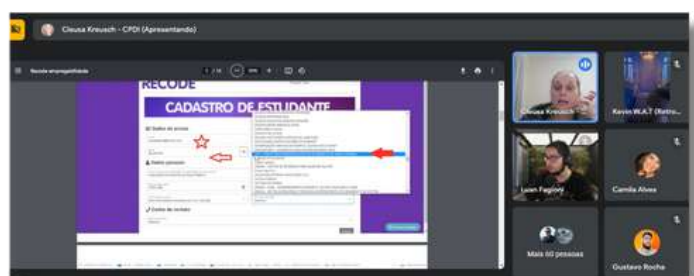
Cleusa Kreusch - CPDI (Apresentando)

Recode empregabilidade

RECODE

CADASTRO DE ESTUDANTE

Dados de acesso

Dados pessoais

Dados de contato

Cleusa Kreusch

Kevin W.A.T (Retro...

Luan Fagioni

Camila Alves

Mais 60 pessoas

Gustavo Rocha